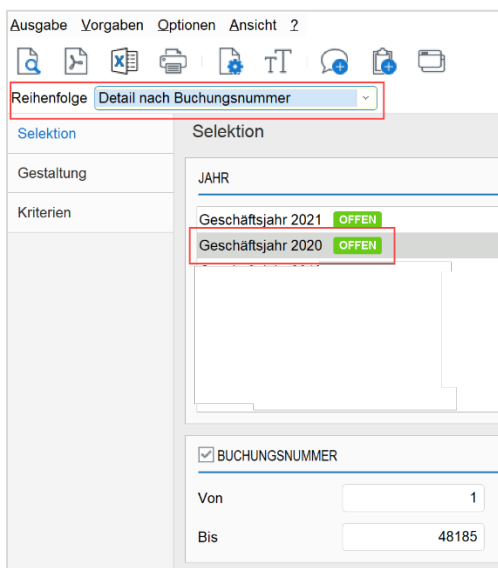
Ausgabe Vorgaben Optionen Ansicht ?

Reihenfolge Detail nach Buchungsnummer

Selektion
Gestaltung
Kriterien

Selektion

JAHR

Geschäftsjahr 2021 OFFEN
Geschäftsjahr 2020 OFFEN

BUCHUNGSNUMMER

Von 1
Bis 48185